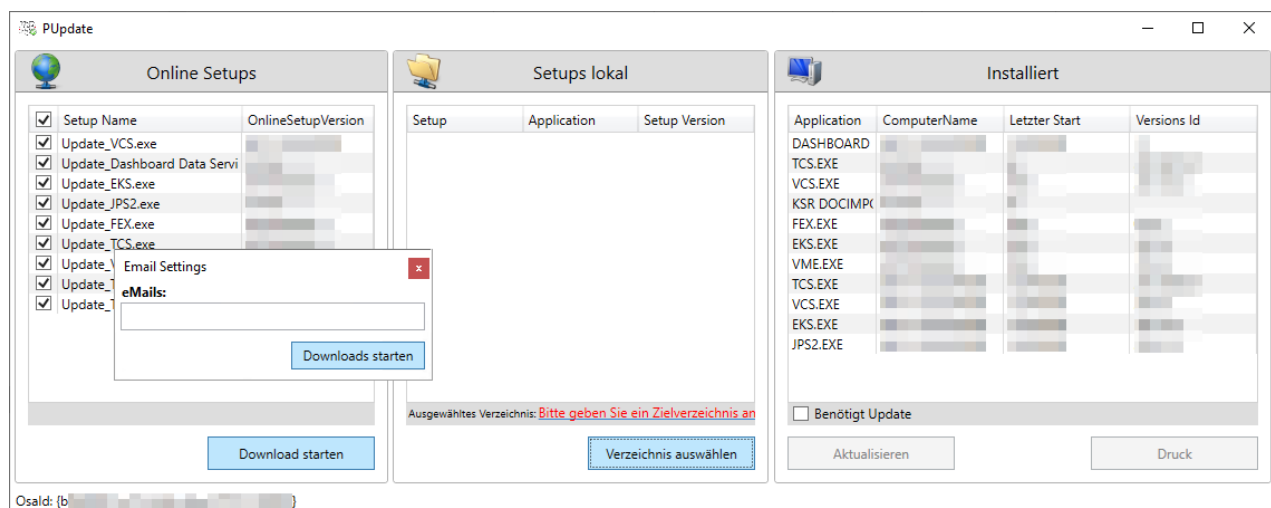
PUpdate

Online Setups

| Setup Name | OnlineSetupVersion |
|---|---|
| Update_VCS.exe | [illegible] |
| Update_Dashboard Data Servi | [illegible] |
| Update_EKS.exe | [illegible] |
| Update_JPS2.exe | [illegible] |
| Update_FEX.exe | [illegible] |
| Update_TCS.exe | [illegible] |
| Update_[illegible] | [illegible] |
| Update_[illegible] | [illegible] |
| Update_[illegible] | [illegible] |

Email Settings
x
eMails:
Downloads starten

Download starten

Setups lokal

| Setup | Application | Setup Version |
|---|---|---|

Ausgewähltes Verzeichnis: Bitte geben Sie ein Zielverzeichnis an

Verzeichnis auswählen

Installiert

| Application | ComputerName | Letzter Start | Versions Id |
|---|---|---|---|
| DASHBOARD | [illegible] | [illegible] | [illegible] |
| TCS.EXE | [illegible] | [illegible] | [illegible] |
| VCS.EXE | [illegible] | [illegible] | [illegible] |
| KSR DOCIMP( | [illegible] | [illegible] | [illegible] |
| FEX.EXE | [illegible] | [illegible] | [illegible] |
| EKS.EXE | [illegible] | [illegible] | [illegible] |
| VME.EXE | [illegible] | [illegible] | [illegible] |
| TCS.EXE | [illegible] | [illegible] | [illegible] |
| VCS.EXE | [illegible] | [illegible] | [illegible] |
| EKS.EXE | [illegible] | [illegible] | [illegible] |
| JPS2.EXE | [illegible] | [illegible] | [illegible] |

Benötigt Update

Aktualisieren

Druck

Osald: {b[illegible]}